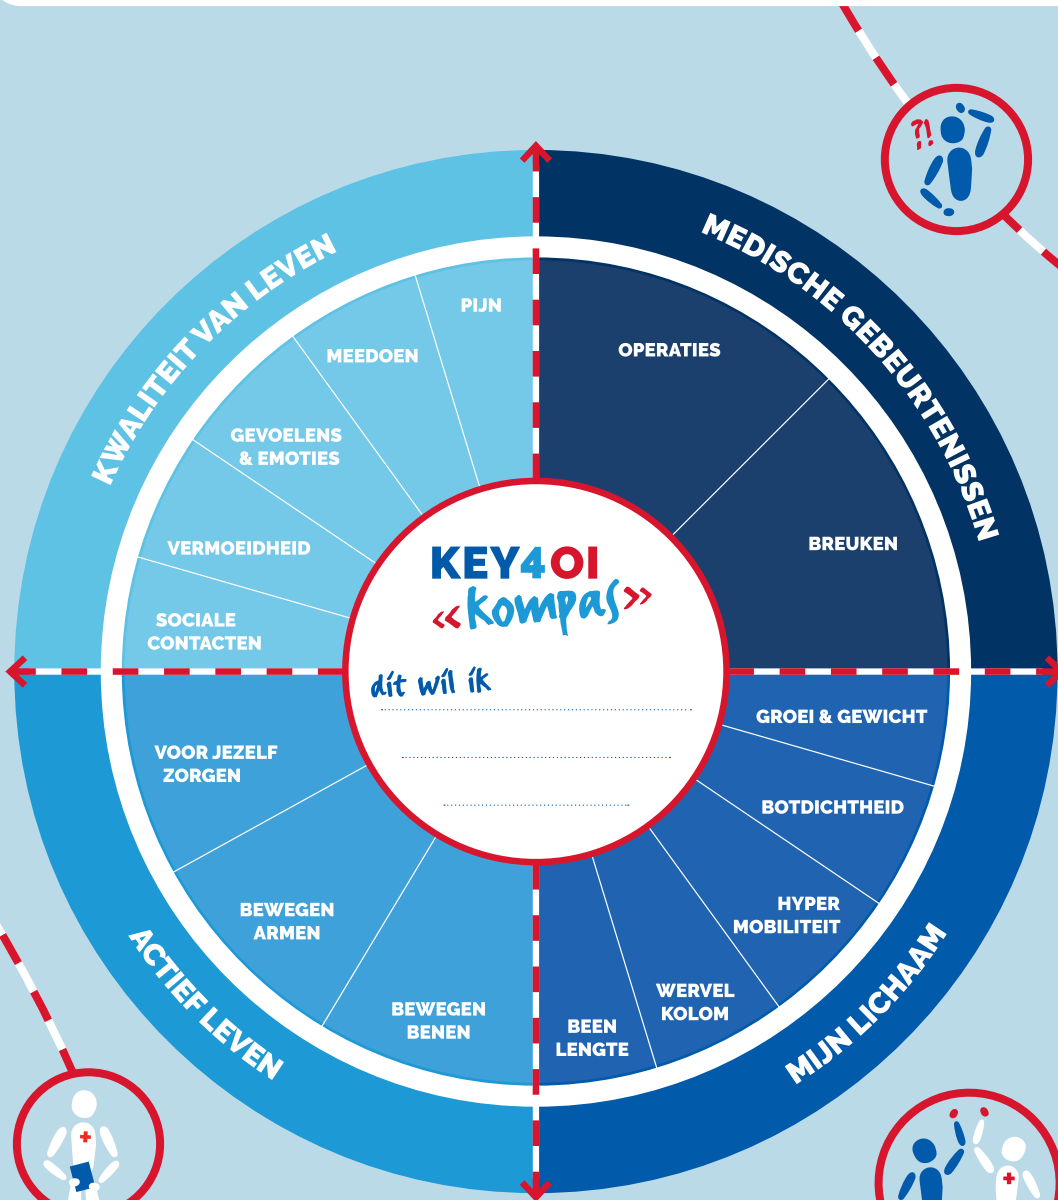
KWALITEIT VAN LEVEN

PIJN

MEEDOEN

GEVOELENS & EMOTIES

VERMOEIDHEID

SOCIALE CONTACTEN

MEDISCHE GEBEURTENISSEN

OPERATIES

BREUKEN

KEY4OI
«Kompas»

dít wíl ík

ACTIEF LEVEN

VOOR JEZELF ZORGEN

BEWEGEN ARMEN

BEWEGEN BENEN

MIJN LICHAAM

GROEI & GEWICHT

BOTDICHTHEID

HYPER MOBILITEIT

WERVEL KOLOM

BEEN LENGTE

?!